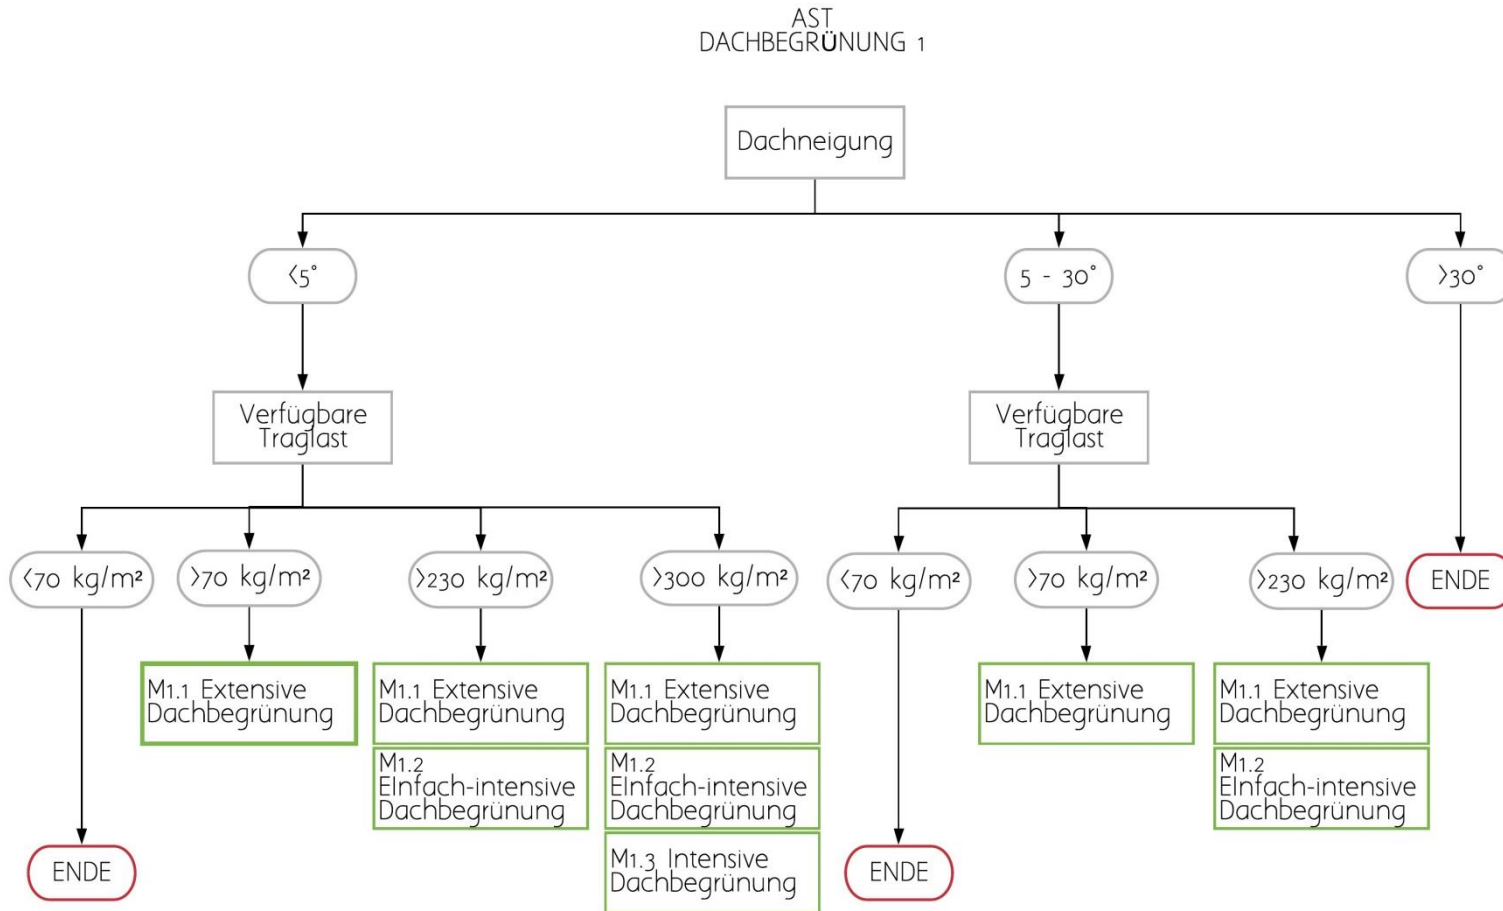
AST
DACHBEGRÜNUNG 1

Dachneigung

<5°

5 - 30°

>30°

Verfügbare Traglast

Verfügbare Traglast

<70 kg/m²

>70 kg/m²

>230 kg/m²

>300 kg/m²

<70 kg/m²

>70 kg/m²

>230 kg/m²

ENDE

M1.1 Extensive Dachbegrünung

M1.1 Extensive Dachbegrünung

M1.2 EInfach-intensive Dachbegrünung

M1.1 Extensive Dachbegrünung

M1.2 EInfach-intensive Dachbegrünung

M1.3 Intensive Dachbegrünung

M1.1 Extensive Dachbegrünung

M1.1 Extensive Dachbegrünung

M1.2 EInfach-intensive Dachbegrünung

ENDE

ENDE